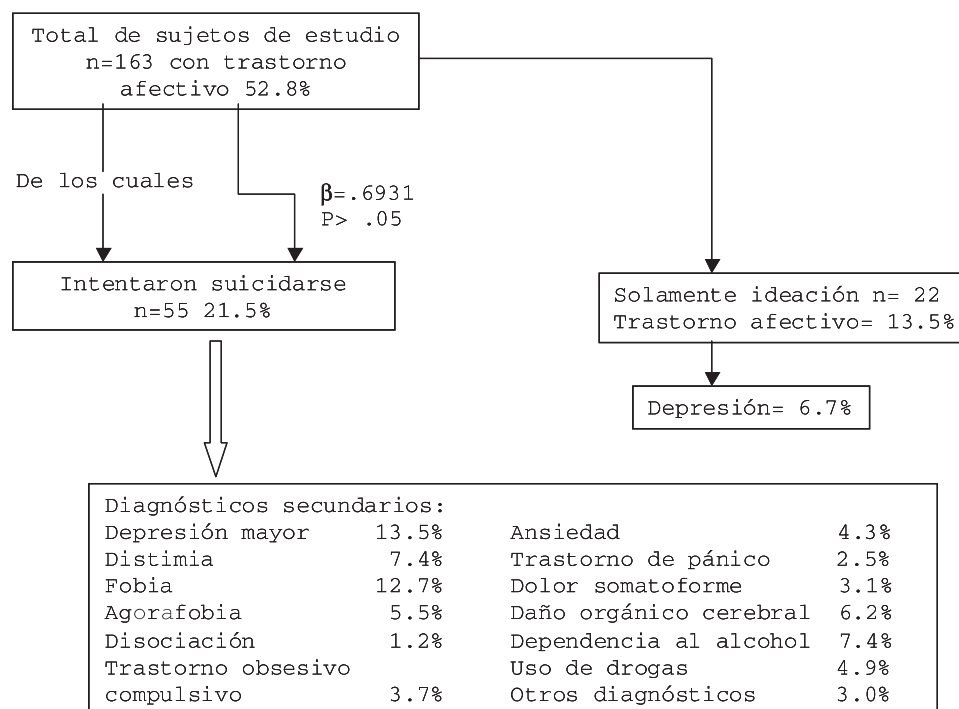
Total de sujetos de estudio n=163 con trastorno afectivo 52.8%

De los cuales

$\beta$=.6931
P> .05

Intentaron suicidarse n=55 21.5%

Solamente ideación n= 22
Trastorno afectivo= 13.5%

Depresión= 6.7%

Diagnósticos secundarios:

| | | | |
|---|---|---|---|
| Depresión mayor | 13.5% | Ansiedad | 4.3% |
| Distimia | 7.4% | Trastorno de pánico | 2.5% |
| Fobia | 12.7% | Dolor somatoforme | 3.1% |
| Agorafobia | 5.5% | Daño orgánico cerebral | 6.2% |
| Disociación | 1.2% | Dependencia al alcohol | 7.4% |
| Trastorno obsesivo compulsivo | 3.7% | Uso de drogas | 4.9% |
| | | Otros diagnósticos | 3.0% |